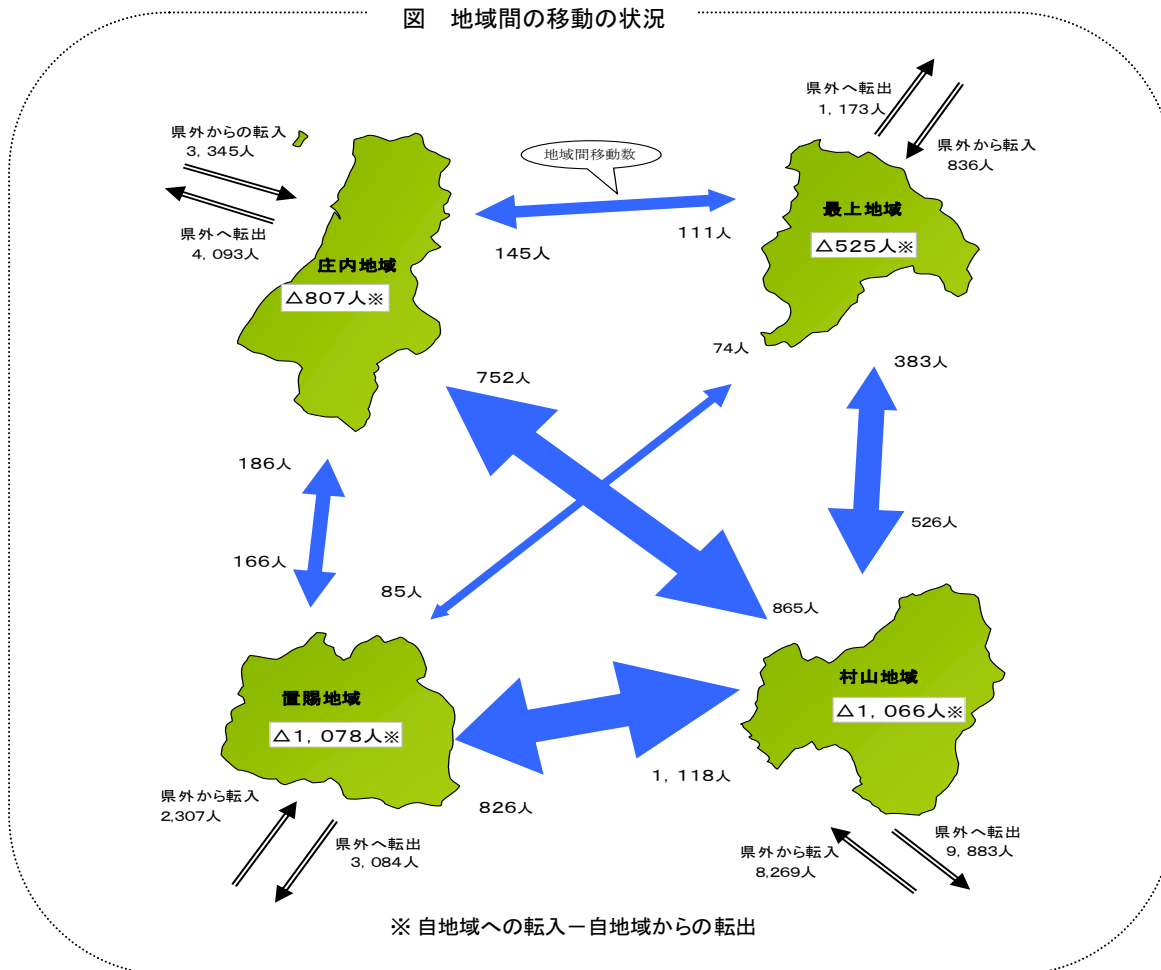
図　地域間の移動の状況

県外からの転入
3, 345人

県外へ転出
4, 093人

庄内地域
△807人※

地域間移動数

145人

111人

県外へ転出
1, 173人

県外から転入
836人

最上地域
△525人※

74人

383人

752人

186人

166人

85人

526人

865人

置賜地域
△1, 078人※

村山地域
△1, 066人※

1, 118人

826人

県外から転入
2,307人

県外へ転出
3, 084人

県外へ転出
9, 883人

県外から転入
8,269人

※自地域への転入－自地域からの転出